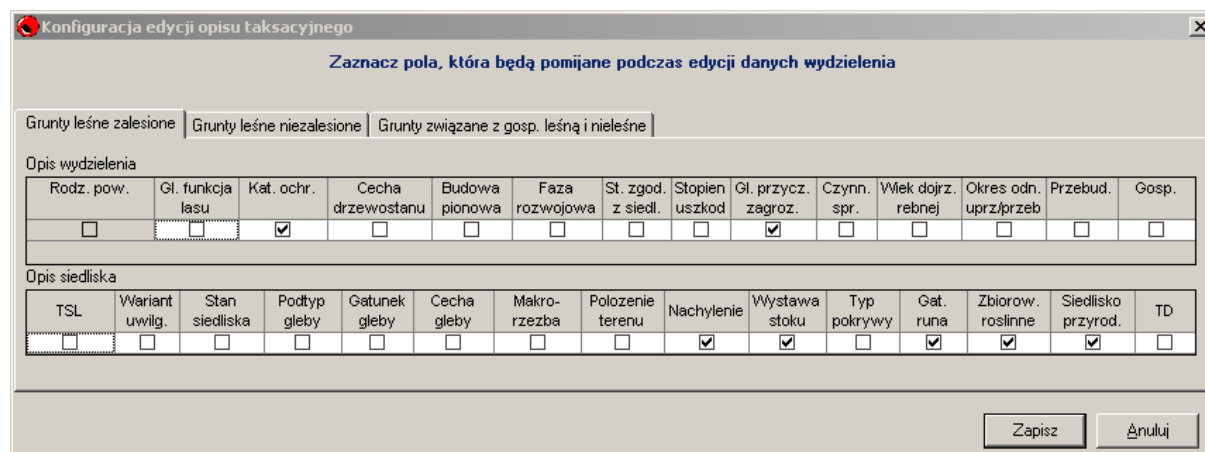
Konfiguracja edycji opisu taksacyjnego

Zaznacz pola, która będą pomijane podczas edycji danych wydzielenia

Grunty leśne zalesione | Grunty leśne niezalesione | Grunty związane z gosp. leśną i nieleśne

Opis wydzielenia

| Rodz. pow. | Gl. funkcja lasu | Kat. ochr. | Cecha drzewostanu | Budowa pionowa | Faza rozwojowa | St. zgod. z siedl. | Stopien uszkod | Gl. przycz. zagroz. | Czynn. spr. | Wiek dojrz. rebnej | Okres odn. uprz/przeb | Przebud. | Gosp. |
|---|---|---|---|---|---|---|---|---|---|---|---|---|---|
| ☐ | ☐ | ☑ | ☐ | ☐ | ☐ | ☐ | ☐ | ☑ | ☐ | ☐ | ☐ | ☐ | ☐ |

Opis siedliska

| TSL | Wariant uwilg. | Stan siedliska | Podtyp gleby | Gatunek gleby | Cecha gleby | Makro-rzezba | Polozenie terenu | Nachylenie | Wystawa stoku | Typ pokrywy | Gat. runa | Zbiorow. roslinne | Siedlisko przyrod. | TD |
|---|---|---|---|---|---|---|---|---|---|---|---|---|---|---|
| ☐ | ☐ | ☐ | ☐ | ☐ | ☐ | ☐ | ☐ | ☑ | ☑ | ☐ | ☑ | ☑ | ☑ | ☐ |

Zapisz
Anuluj